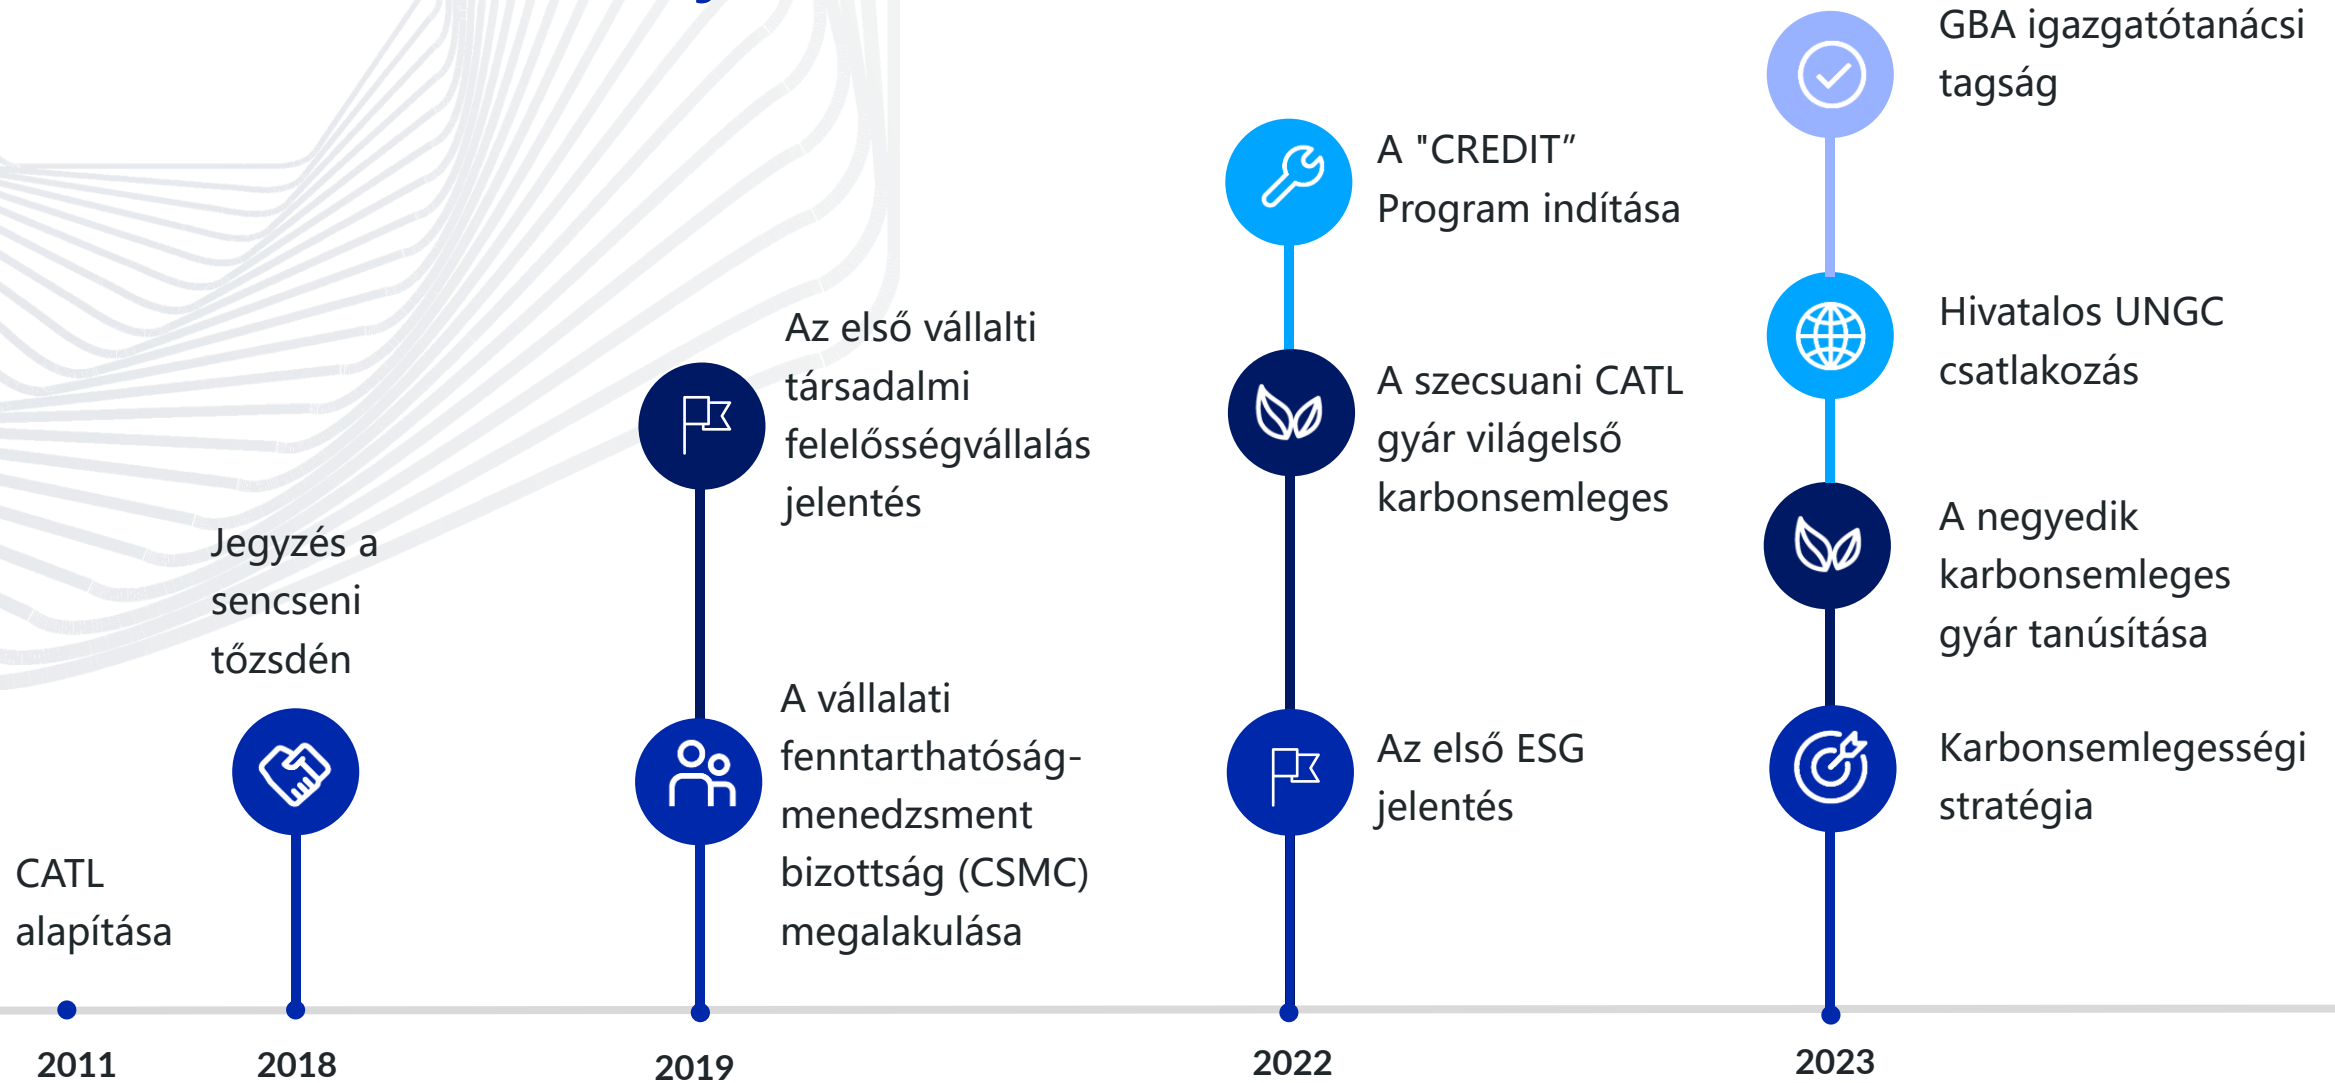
GBA igazgatótanácsi tagság

A "CREDIT” Program indítása

Hivatalos UNGC csatlakozás

Az első vállalti társadalmi felelősségvállalás jelentés

A szecsuani CATL gyár világelső karbonsemleges

A negyedik karbonsemleges gyár tanúsítása

Jegyzés a sencseni tőzsdén

A vállalati fenntarthatóság-menedzsment bizottság (CSMC) megalakulása

Az első ESG jelentés

Karbonsemlegességi stratégia

CATL alapítása

2011

2018

2019

2022

2023